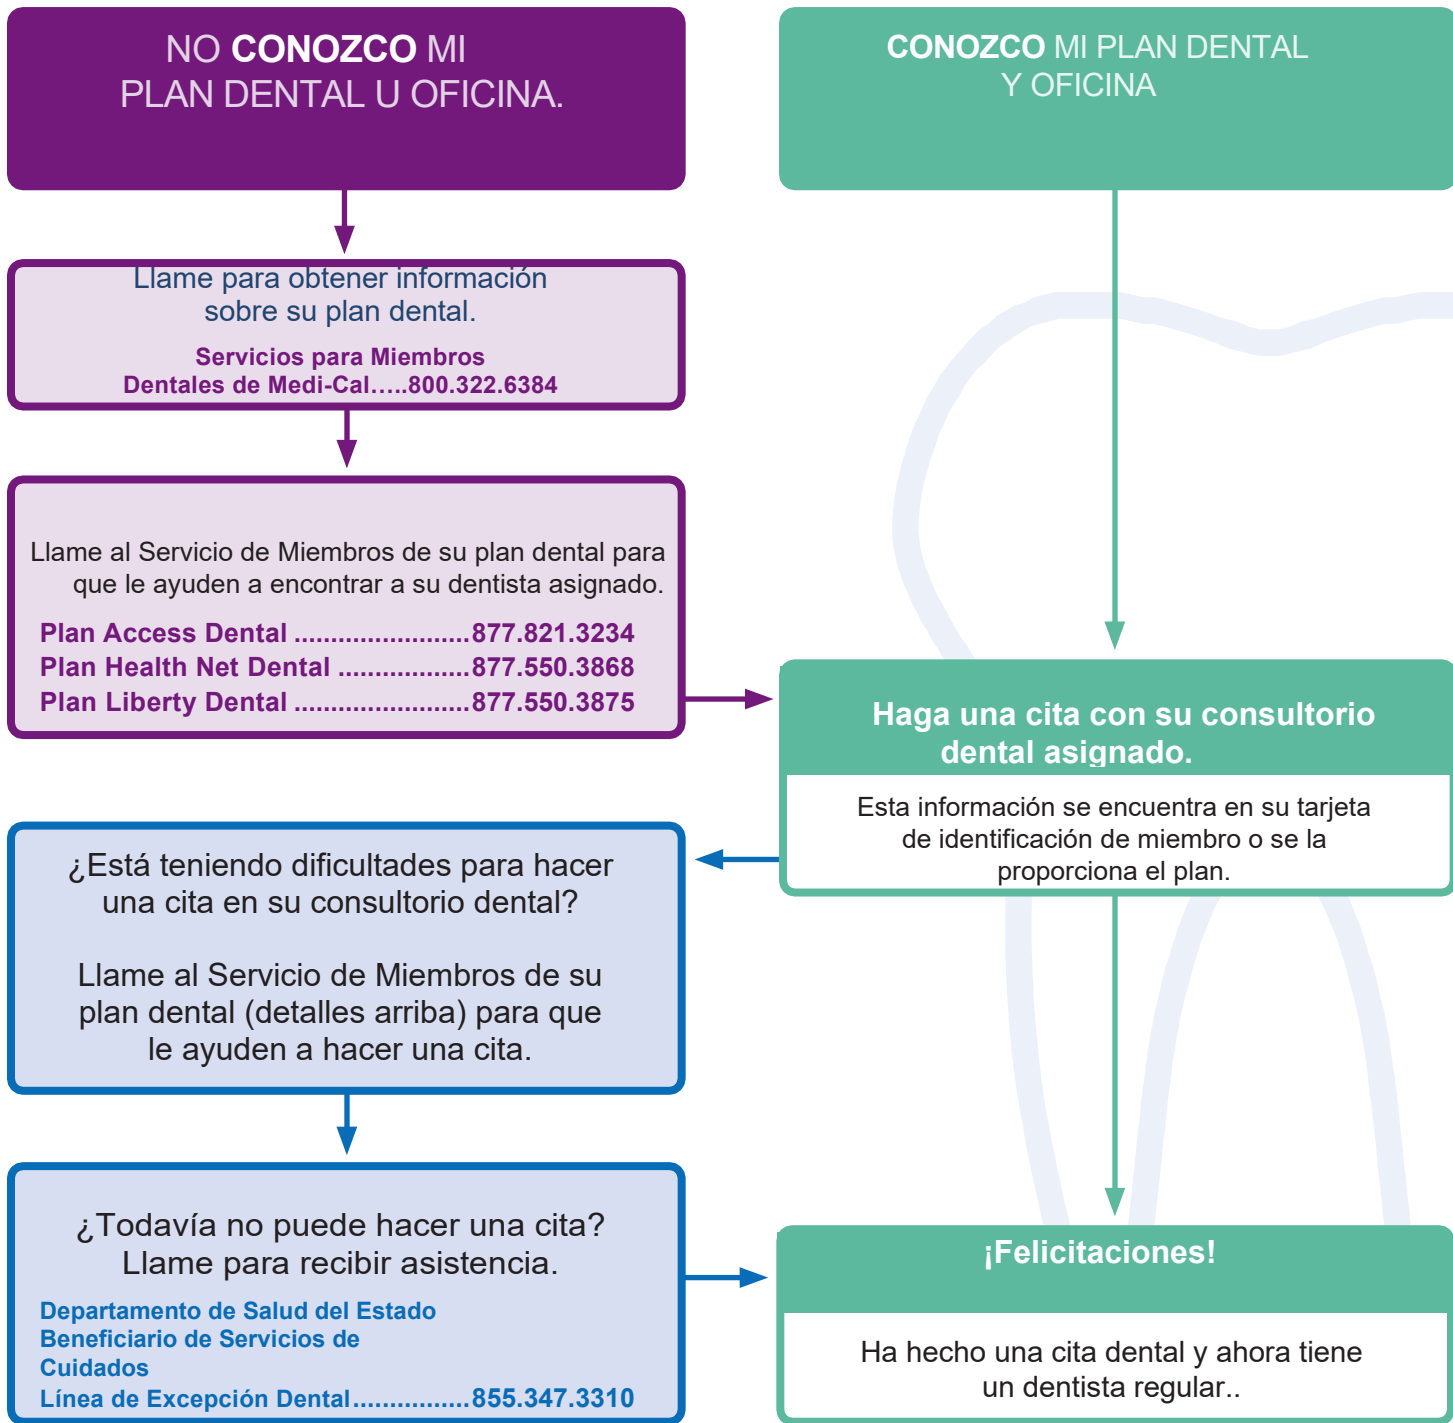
NO CONOZCO MI PLAN DENTAL U OFICINA.

Llame para obtener información sobre su plan dental.

Servicios para Miembros Dentales de Medi-Cal.....800.322.6384

Llame al Servicio de Miembros de su plan dental para que le ayuden a encontrar a su dentista asignado.

Plan Access Dental ........................877.821.3234
Plan Health Net Dental ..................877.550.3868
Plan Liberty Dental ........................877.550.3875

¿Está teniendo dificultades para hacer una cita en su consultorio dental?

Llame al Servicio de Miembros de su plan dental (detalles arriba) para que le ayuden a hacer una cita.

¿Todavía no puede hacer una cita? Llame para recibir asistencia.

Departamento de Salud del Estado
Beneficiario de Servicios de Cuidados
Línea de Excepción Dental................855.347.3310

CONOZCO MI PLAN DENTAL Y OFICINA

Haga una cita con su consultorio dental asignado.

Esta información se encuentra en su tarjeta de identificación de miembro o se la proporciona el plan.

¡Felicitaciones!

Ha hecho una cita dental y ahora tiene un dentista regular..